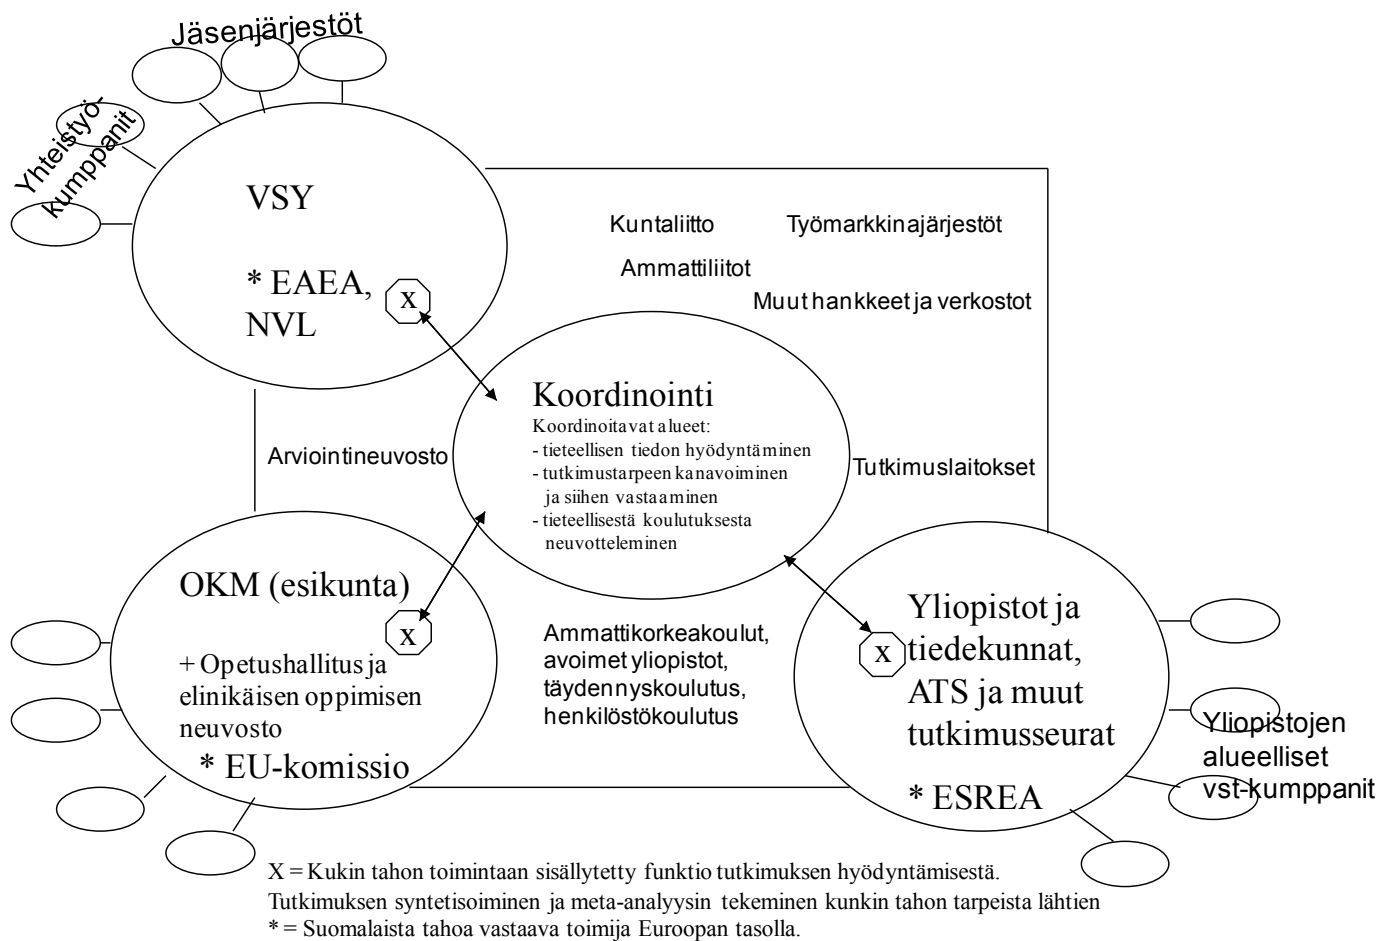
Jäsenjärjestöt

Yhteistyökumppanit

VSY

* EAEA, NVL

X

Kuntaliitto

Työmarkkinajärjestöt

Ammattiliitot

Muut hankkeet ja verkostot

Koordinointi

Koordinoitavat alueet:
- tieteellisen tiedon hyödyntäminen
- tutkimustarpeen kanavoiminen ja siihen vastaaminen
- tieteellisestä koulutuksesta neuvotteleminen

Arviointineuvosto

Tutkimuslaitokset

OKM (esikunta)

X

+ Opetushallitus ja elinikäisen oppimisen neuvosto

* EU-komissio

Ammattikorkeakoulut, avoimet yliopistot, täydennyskoulutus, henkilöstökoulutus

X

Yliopistot ja tiedekunnat, ATS ja muut tutkimusseurat

* ESREA

Yliopistojen alueelliset vst-kumppanit

X = Kukin tahon toimintaan sisällytetty funktio tutkimuksen hyödyntämisestä.
Tutkimuksen syntetisoiminen ja meta-analyysin tekeminen kunkin tahon tarpeista lähtien
* = Suomalaista tahoa vastaava toimija Euroopan tasolla.